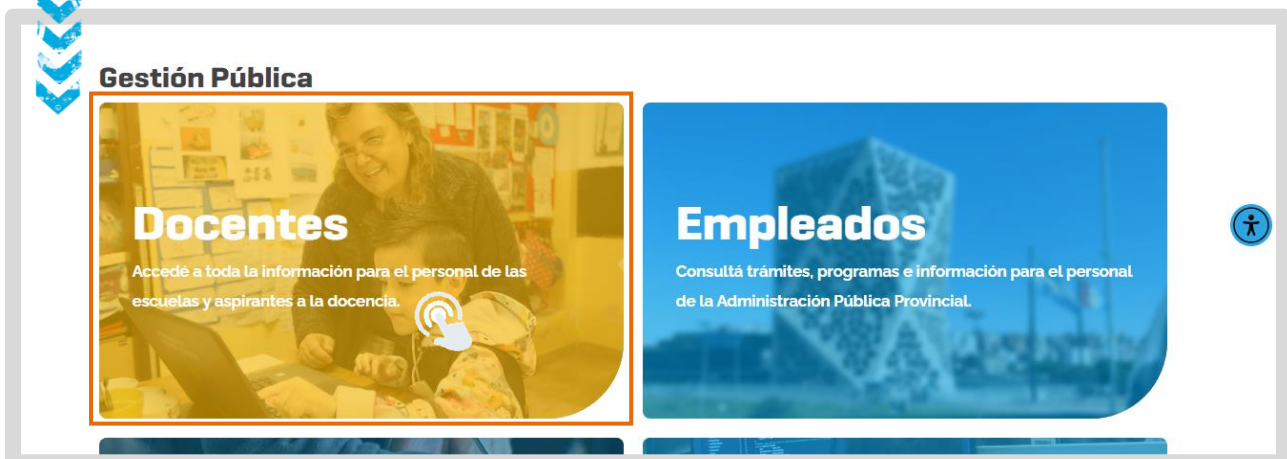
Gestión Pública

Docentes

Accedé a toda la información para el personal de las escuelas y aspirantes a la docencia.

Empleados

Consultá trámites, programas e información para el personal de la Administración Pública Provincial.